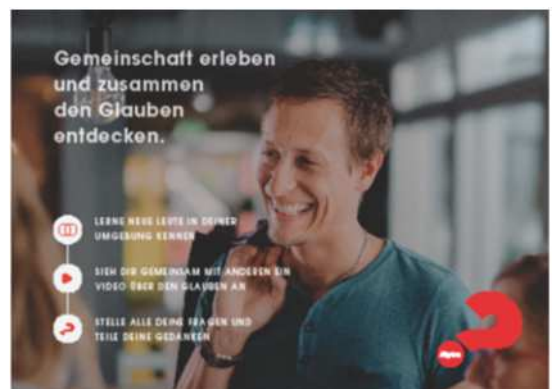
Gemeinschaft erleben und zusammen den Glauben entdecken.

LERNE NEUE LEUTE IN DEINER UMGEBUNG KENNEN

SIEH DIR GEMEINSAM MIT ANDEREN EIN VIDEO ÜBER DEN GLAUBEN AN

STELLE ALLE DEINE FRAGEN UND TEILE DEINE GEDANKEN

alpha